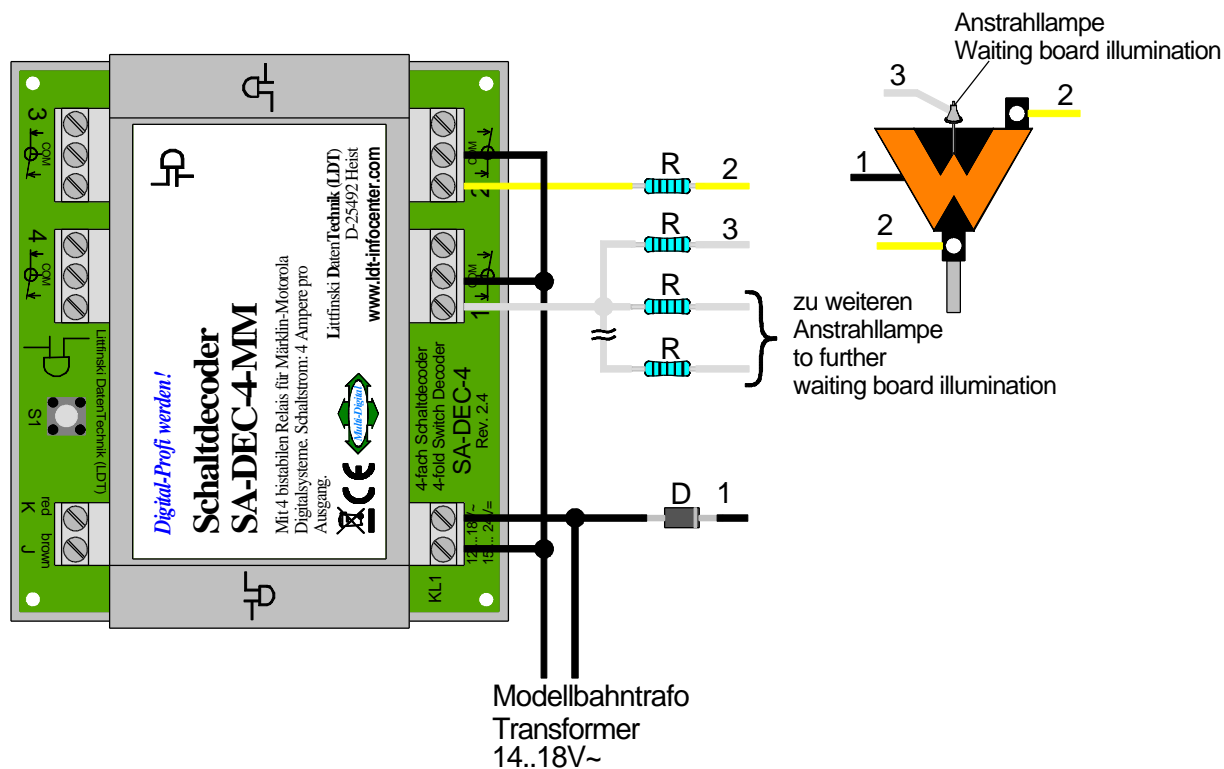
Anstrahllampe
Waiting board illumination

3
2
1
2

3 COM
4 COM

Littfinski DatenTechnik (LDT)

S1

K red
J brown

Digital-Profi werden!

Schaltdecoder
SA-DEC-4-MM

Mit 4 bistabilen Relais für Märklin-Motorola Digitalsysteme. Schaltstrom: 4 Ampere pro Ausgang.

Littfinski DatenTechnik (LDT)
D-25492 Heist
www.ldt-infocenter.com

Multi-Digital

CE

2 COM
1 COM

4-fach Schaltdecoder
4-fold Switch Decoder
SA-DEC-4
Rev. 2.4

12...18V~
15...24V=

KL1

R
2
R
3
R
R
≈

zu weiteren
Anstrahllampe
to further
waiting board illumination

D
1

Modellbahntrafo
Transformer
14..18V~